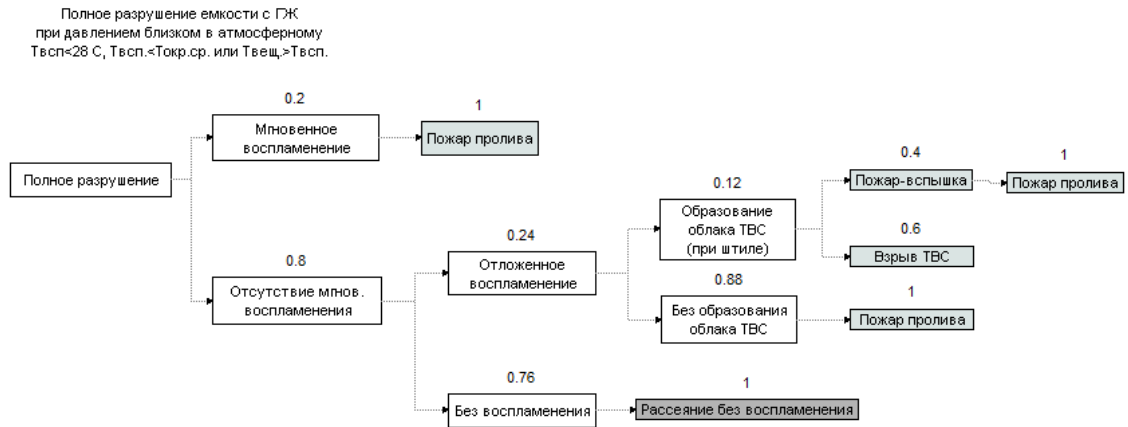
Полное разрушение емкости с ГЖ
при давлением близком в атмосферному
Твсп<28 С, Твсп.<Токр.ср. или Твещ.>Твсп.

Полное разрушение

0.2

Мгновенное воспламенение

1

Пожар пролива

0.8

Отсутствие мгнов. воспламенения

0.24

Отложенное воспламенение

0.12

Образование облака ТВС (при штиле)

0.4

Пожар-вспышка

1

Пожар пролива

0.6

Взрыв ТВС

0.88

Без образования облака ТВС

1

Пожар пролива

0.76

Без воспламенения

1

Рассеяние без воспламенения